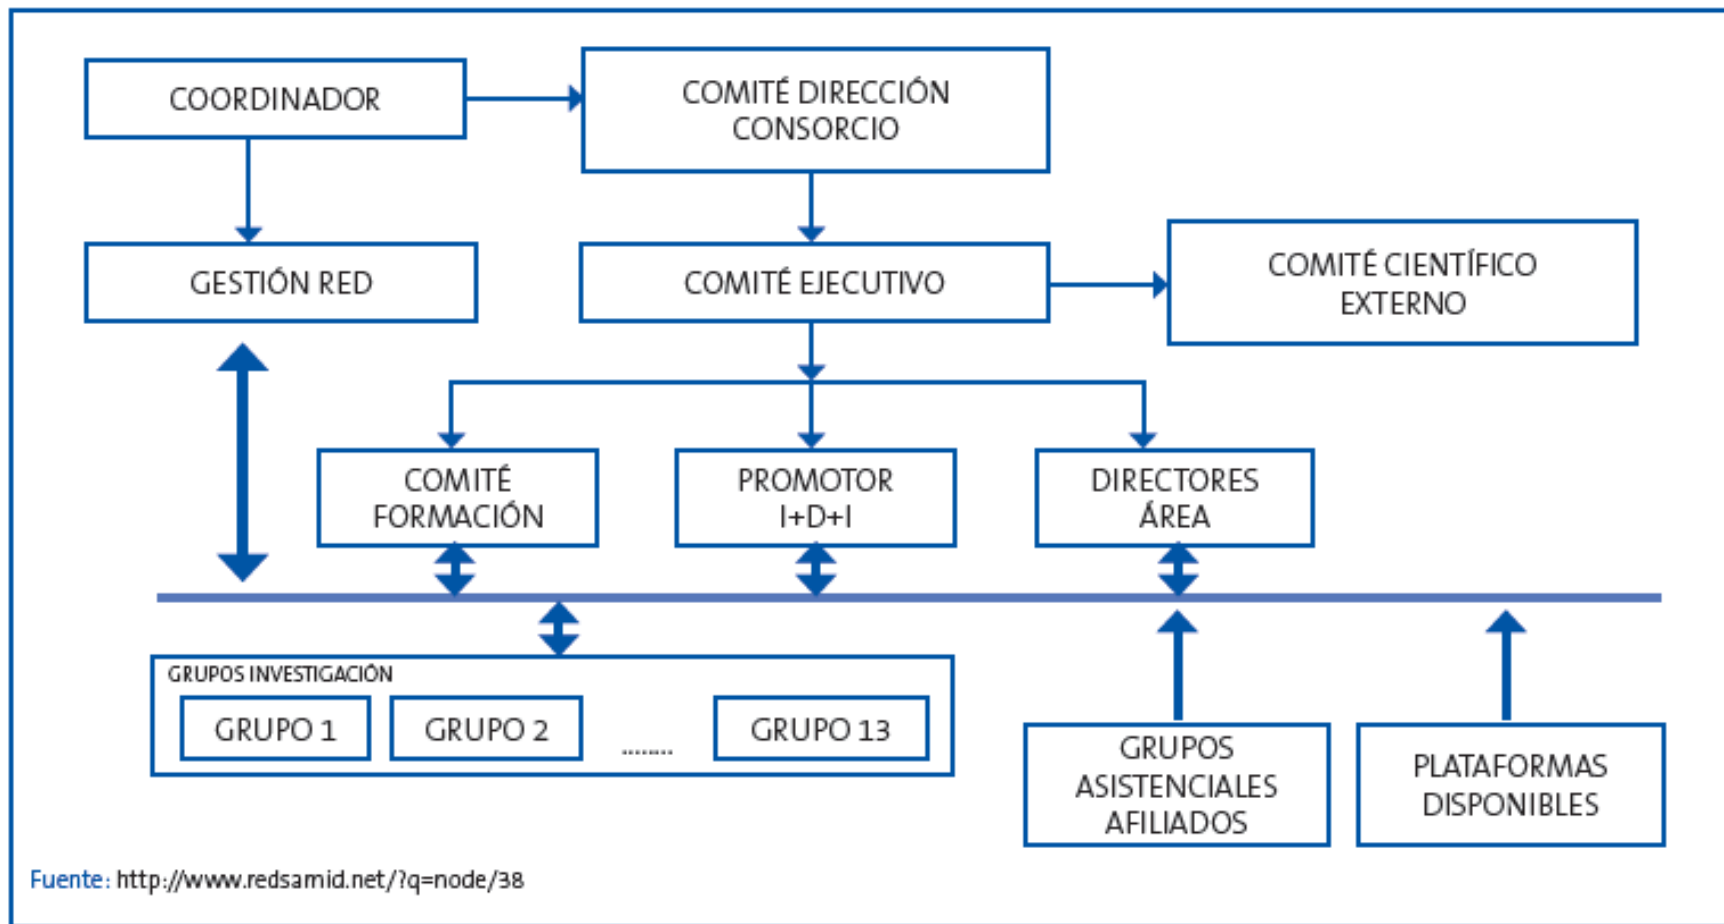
COORDINADOR

COMITÉ DIRECCIÓN CONSORCIO

GESTIÓN RED

COMITÉ EJECUTIVO

COMITÉ CIENTÍFICO EXTERNO

COMITÉ FORMACIÓN

PROMOTOR I+D+I

DIRECTORES ÁREA

GRUPOS INVESTIGACIÓN

GRUPO 1

GRUPO 2

........

GRUPO 13

GRUPOS ASISTENCIALES AFILIADOS

PLATAFORMAS DISPONIBLES

Fuente: http://www.redsamid.net/?q=node/38